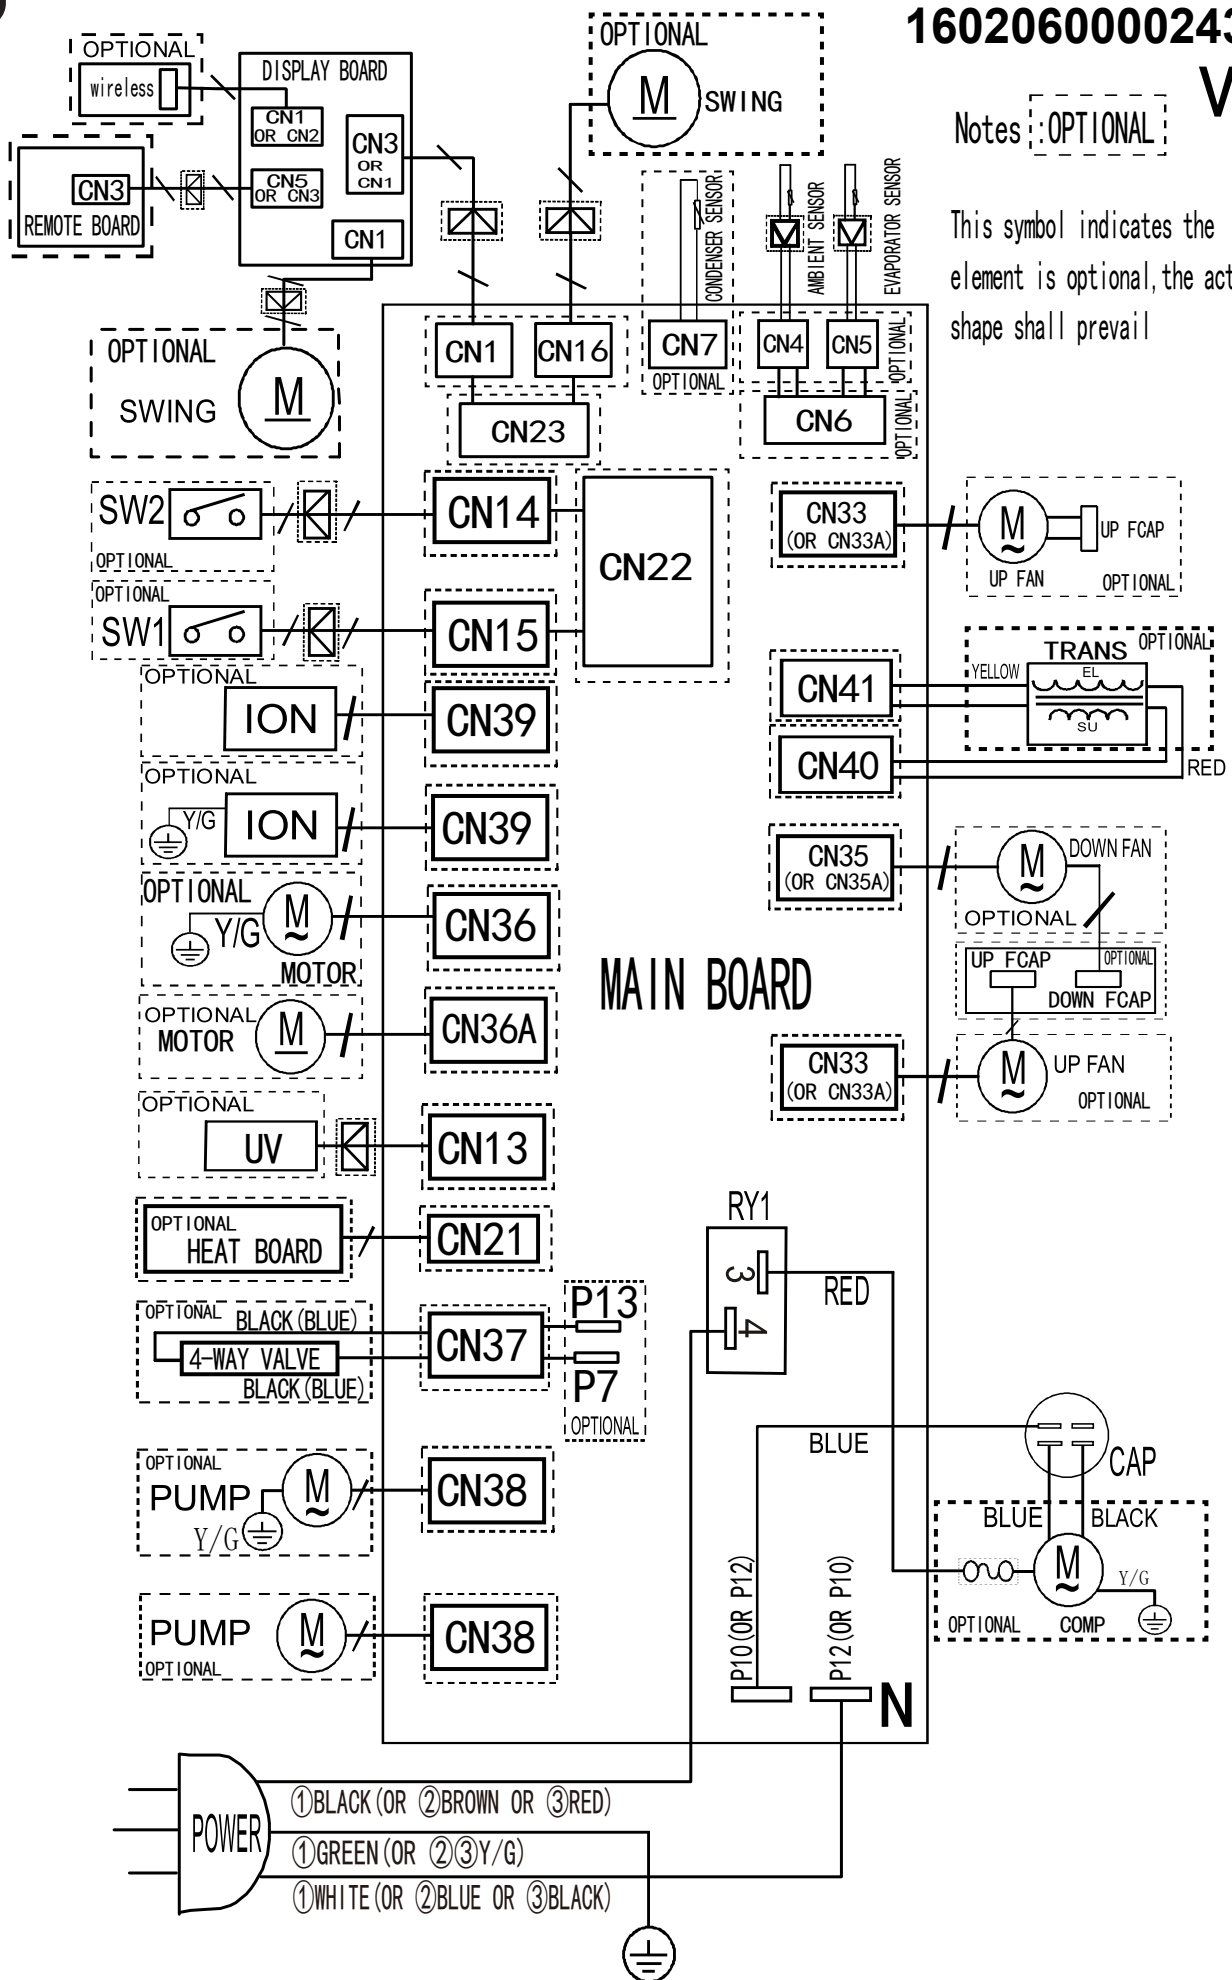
1602060000243
V

Notes : OPTIONAL

This symbol indicates the element is optional, the act shape shall prevail

OPTIONAL
wireless
DISPLAY BOARD
CN1 OR CN2
CN3 OR CN1
CN5 OR CN3
CN1
CN3
REMOTE BOARD

OPTIONAL
M
SWING

CONDENSER SENSOR
AMBIENT SENSOR
EVAPORATOR SENSOR

OPTIONAL
SWING
M

CN1
CN16
CN7
OPTIONAL
CN4
CN5
OPTIONAL
CN23
CN6
OPTIONAL

SW2
OPTIONAL
CN14
CN22
CN33
(OR CN33A)
M
UP FCAP
UP FAN
OPTIONAL

OPTIONAL
SW1
CN15
TRANS
OPTIONAL
YELLOW
EL
SU
OPTIONAL
ION
CN39
CN41
CN40
RED

OPTIONAL
Y/G
ION
CN39
CN35
(OR CN35A)
M
DOWN FAN
OPTIONAL

OPTIONAL
Y/G
M
MOTOR
CN36
UP FCAP
OPTIONAL
DOWN FCAP

MAIN BOARD

OPTIONAL
MOTOR
M
CN36A
CN33
(OR CN33A)
M
UP FAN
OPTIONAL

OPTIONAL
UV
CN13

OPTIONAL
HEAT BOARD
CN21
RY1
3
4
RED

OPTIONAL
BLACK(BLUE)
4-WAY VALVE
BLACK(BLUE)
CN37
P13
P7
OPTIONAL

BLUE
CAP

OPTIONAL
PUMP
M
Y/G
CN38
BLUE
BLACK
M
Y/G
OPTIONAL
COMP

PUMP
M
OPTIONAL
CN38
P10(OR P12)
P12(OR P10)
N

POWER
①BLACK(OR ②BROWN OR ③RED)
①GREEN(OR ②③Y/G)
①WHITE(OR ②BLUE OR ③BLACK)